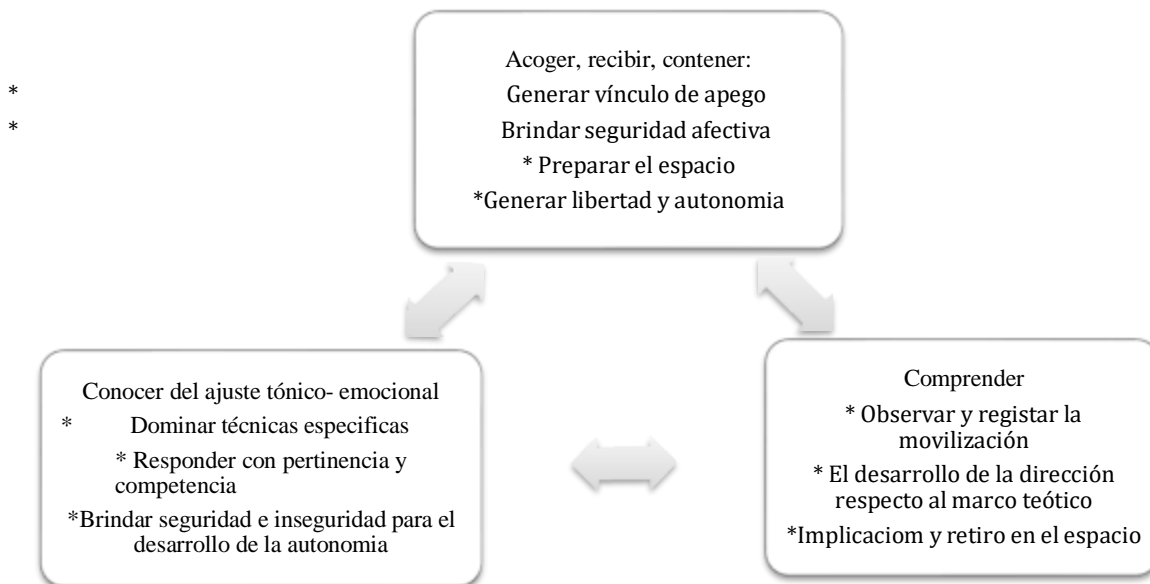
*
*

Acoger, recibir, contener:
Generar vínculo de apego
Brindar seguridad afectiva
* Preparar el espacio
*Generar libertad y autonomia

Conocer del ajuste tónico- emocional
* Dominar técnicas especificas
* Responder con pertinencia y competencia
*Brindar seguridad e inseguridad para el desarrollo de la autonomia

Comprender
* Observar y registar la movilización
* El desarrollo de la dirección respecto al marco teótico
*Implicaciom y retiro en el espacio